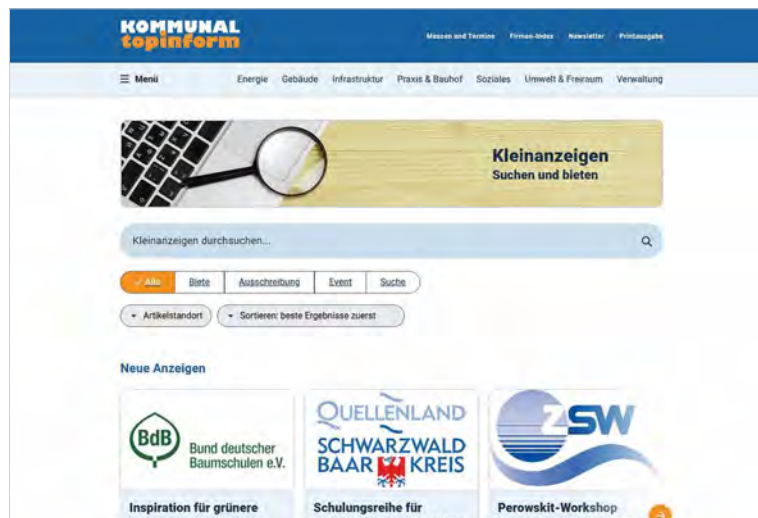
KOMMUNAL topinform

Messen und Termine Firmen-Index Newsletter Printausgabe

☰ Menü Energie Gebäude Infrastruktur Praxis & Bauhof Soziales Umwelt & Freiraum Verwaltung

Kleinanzeigen
Suchen und bieten

Kleinanzeigen durchsuchen...

Alle Biete Ausschreibung Event Suche

Artikelstandort Sortieren: beste Ergebnisse zuerst

Neue Anzeigen

BdB Bund deutscher Baumschulen e.V.

Inspiration für grünere

QUELLENLAND SCHWARZWALD BAAR KREIS

Schulungsreihe für

ZSW

Perowskit-Workshop